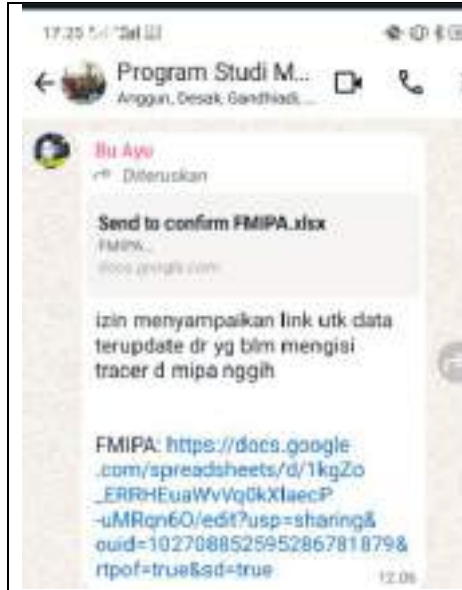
17.25

Program Studi M...
Anggun, Desak, Gandhiadi, ...

Bu Ayu
Diteruskan

Send to confirm FMIPA.xlsx
FMIPA...
docs.google.com

izin menyampaikan link utk data terupdate dr yg blm mengisi tracer d mipa nggih

FMIPA: https://docs.google.com/spreadsheets/d/1kgZo_ERRHEuaWvVq0kXlaeciP-uMRqn6O/edit?usp=sharing&ouid=102708852595286781879&rtpof=true&sd=true

12.06